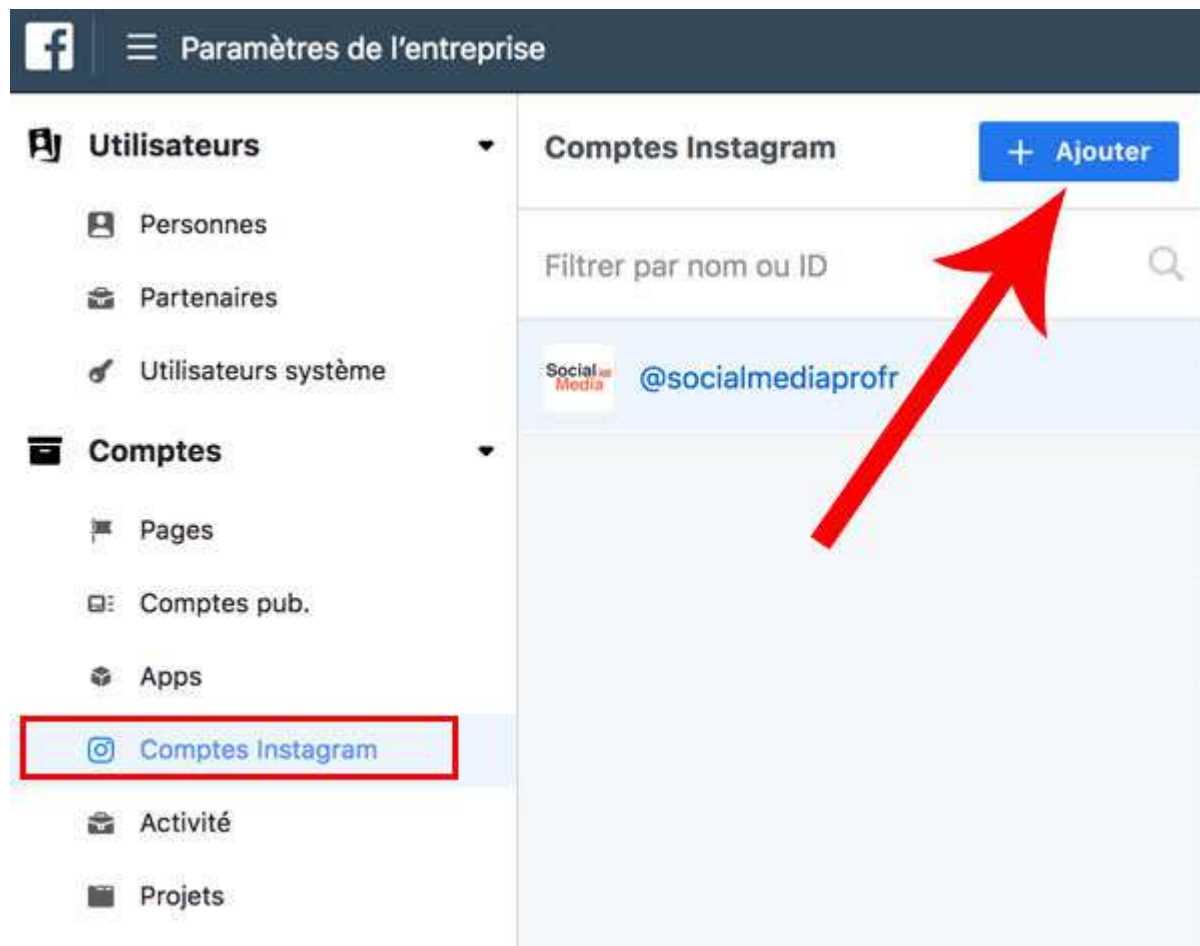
Paramètres de l'entreprise

Utilisateurs

Personnes

Partenaires

Utilisateurs système

Comptes

Pages

Comptes pub.

Apps

Comptes Instagram

Activité

Projets

Comptes Instagram

+ Ajouter

Filtrer par nom ou ID

Social Media

@socialmediaprofr